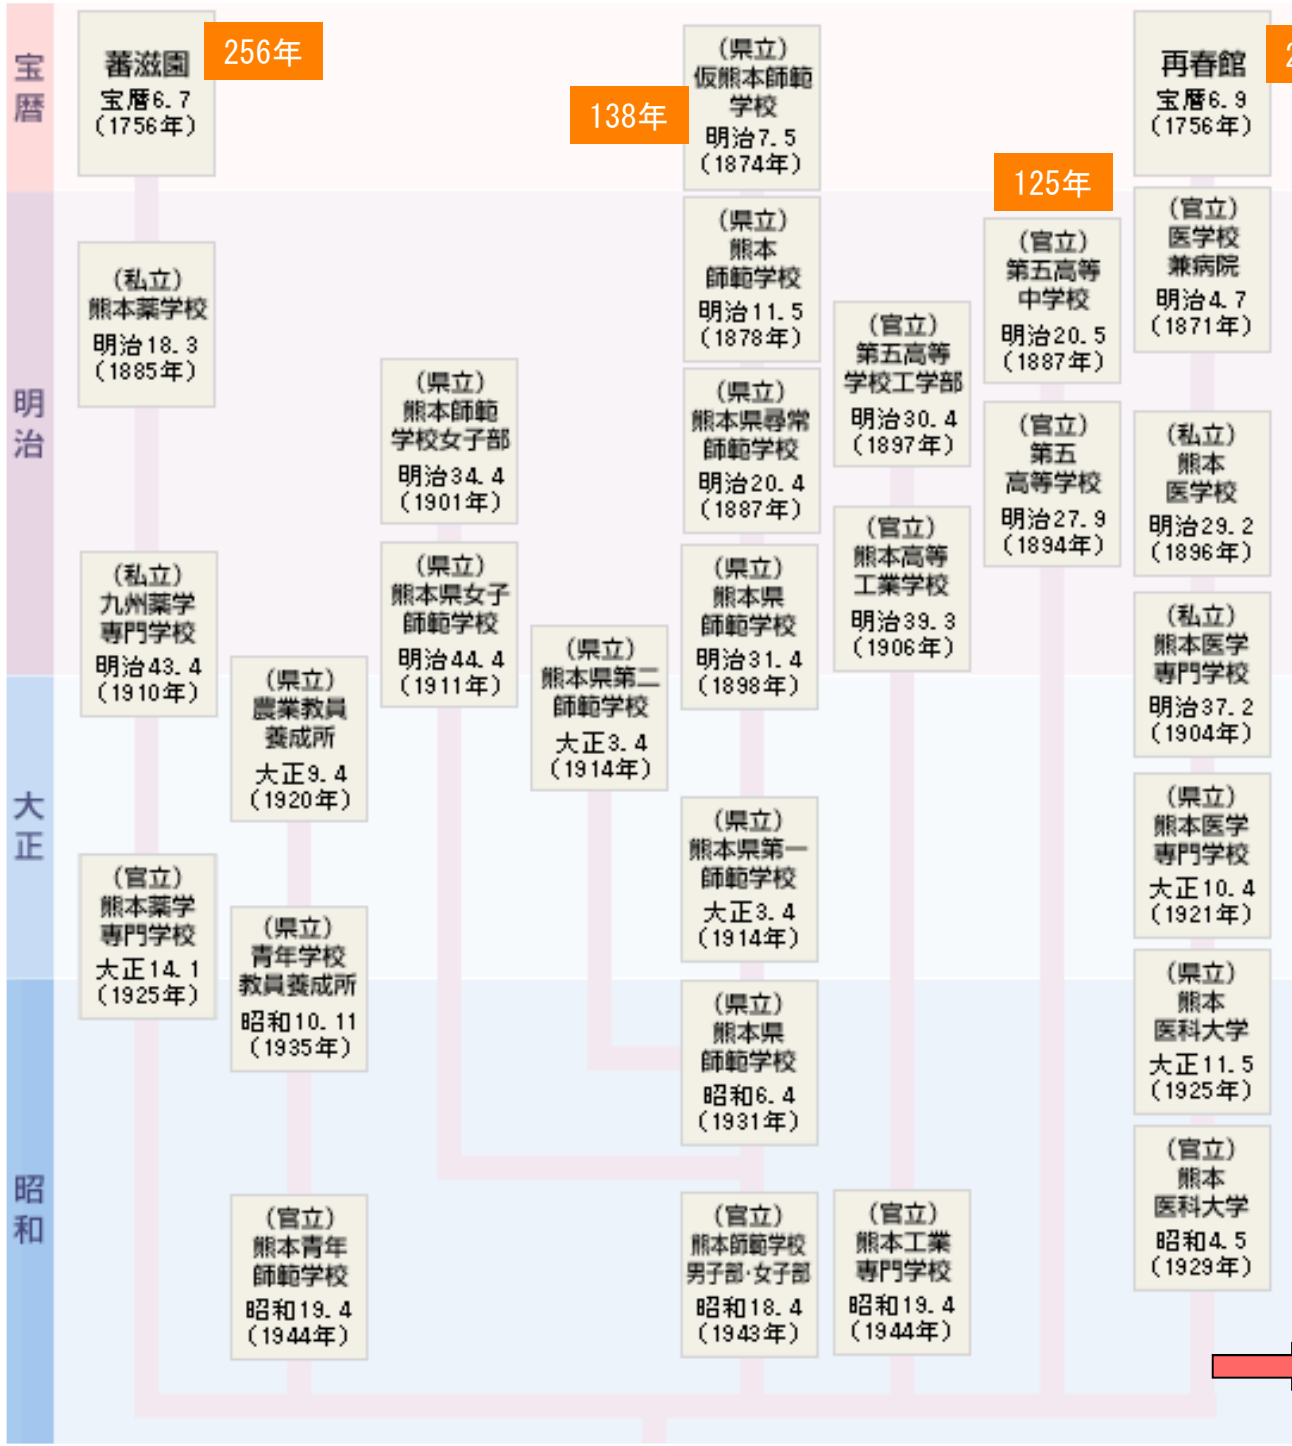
宝暦

明治

大正

昭和

蕃滋園
宝暦6. 7
(1756年)

256年

(私立)
熊本薬学校
明治18. 3
(1885年)

(私立)
九州薬学専門学校
明治43. 4
(1910年)

(官立)
熊本薬学専門学校
大正14. 1
(1925年)

(県立)
農業教員養成所
大正9. 4
(1920年)

(県立)
青年学校教員養成所
昭和10. 11
(1935年)

(官立)
熊本青年師範学校
昭和19. 4
(1944年)

(県立)
熊本師範学校女子部
明治34. 4
(1901年)

(県立)
熊本県女子師範学校
明治44. 4
(1911年)

(県立)
熊本県第二師範学校
大正3. 4
(1914年)

138年

(県立)
仮熊本師範学校
明治7. 5
(1874年)

(県立)
熊本師範学校
明治11. 5
(1878年)

(県立)
熊本県尋常師範学校
明治20. 4
(1887年)

(県立)
熊本県師範学校
明治31. 4
(1898年)

(県立)
熊本県第一師範学校
大正3. 4
(1914年)

(県立)
熊本県師範学校
昭和6. 4
(1931年)

(官立)
熊本師範学校男子部·女子部
昭和18. 4
(1943年)

(官立)
第五高等学校工学部
明治30. 4
(1897年)

(官立)
熊本高等工業学校
明治39. 3
(1906年)

(官立)
熊本工業専門学校
昭和19. 4
(1944年)

125年

(官立)
第五高等中学校
明治20. 5
(1887年)

(官立)
第五高等学校
明治27. 9
(1894年)

再春館
宝暦6. 9
(1756年)

2

(官立)
医学校兼病院
明治4. 7
(1871年)

(私立)
熊本医学校
明治29. 2
(1896年)

(私立)
熊本医学専門学校
明治37. 2
(1904年)

(県立)
熊本医学専門学校
大正10. 4
(1921年)

(県立)
熊本医科大学
大正11. 5
(1925年)

(官立)
熊本医科大学
昭和4. 5
(1929年)